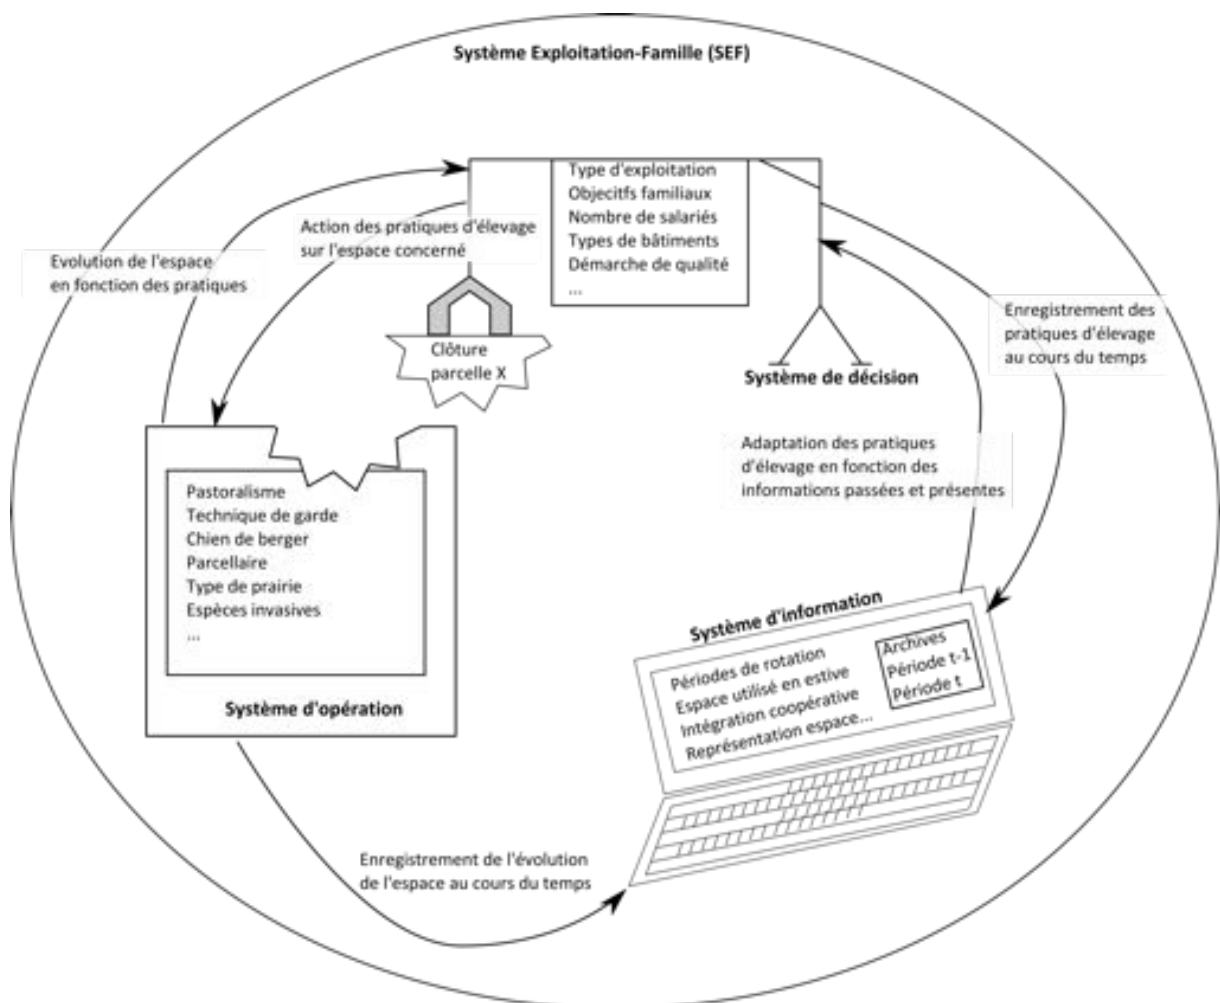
Système Exploitation-Famille (SEF)

Type d'exploitation
Objecitfs familiaux
Nombre de salariés
Types de bâtiments
Démarche de qualité
...

Action des pratiques d'élevage sur l'espace concerné

Evolution de l'espace en fonction des pratiques

Clôture parcelle X

Système de décision

Enregistrement des pratiques d'élevage au cours du temps

Adaptation des pratiques d'élevage en fonction des informations passées et présentes

Pastoralisme
Technique de garde
Chien de berger
Parcellaire
Type de prairie
Espèces invasives
...

Système d'opération

Système d'information

Périodes de rotation
Espace utilisé en estive
Intégration coopérative
Représentation espace...

Archives
Période t-1
Période t

Enregistrement de l'évolution de l'espace au cours du temps